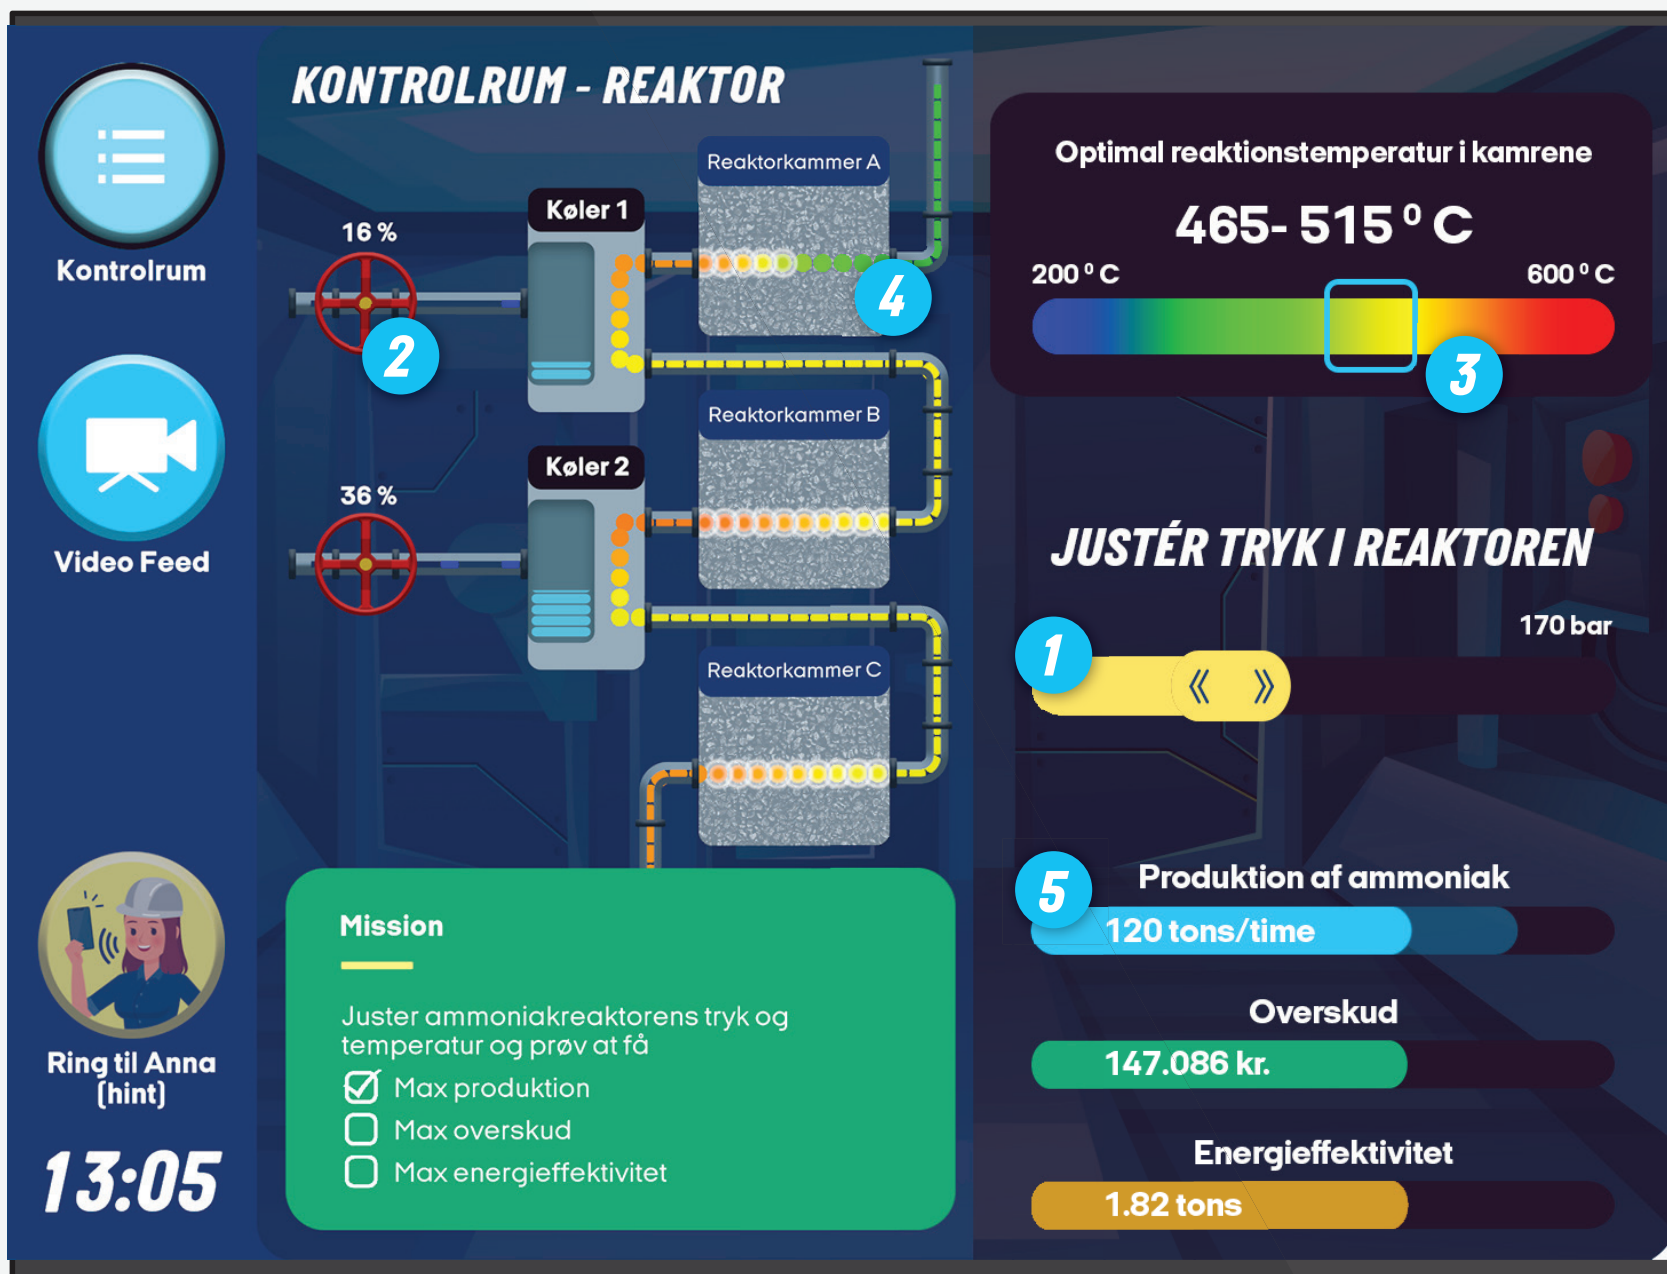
Kontrolrum

Video Feed

Ring til Anna (hint)

13:05

KONTROLRUM - REAKTOR

16 %

2

Køler 1

Reaktorkammer A

4

36 %

Køler 2

Reaktorkammer B

Reaktorkammer C

Mission

Juster ammoniakreaktorens tryk og temperatur og prøv at få

☑ Max produktion

☐ Max overskud

☐ Max energieffektivitet

Optimal reaktionstemperatur i kamrene

465- 515 ° C

200 ° C

600 ° C

3

JUSTÉR TRYK I REAKTOREN

1

170 bar

5

Produktion af ammoniak

120 tons/time

Overskud

147.086 kr.

Energieffektivitet

1.82 tons